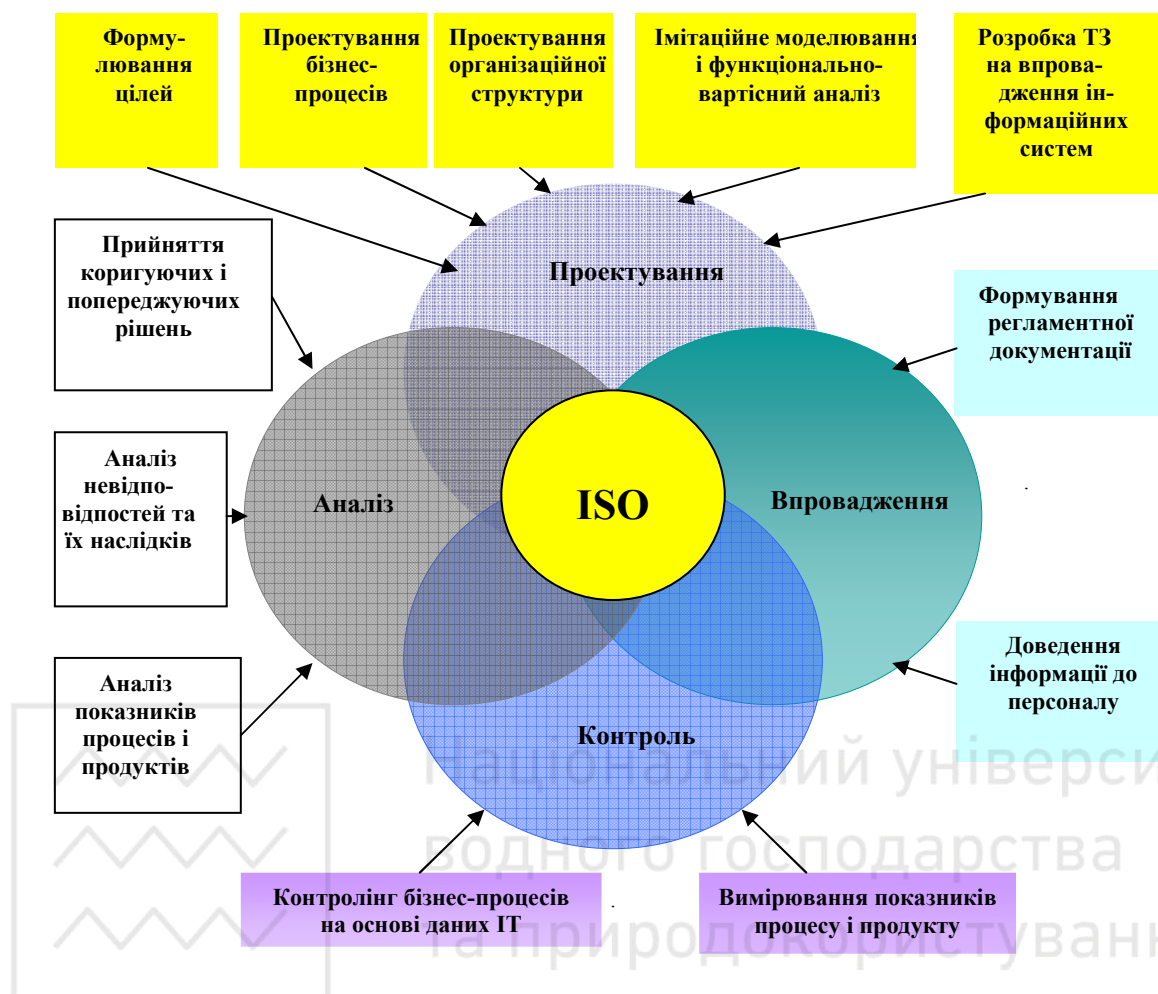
Формулювання цілей

Проектування бізнес-процесів

Проектування організаційної структури

Імітаційне моделювання і функціонально-вартісний аналіз

Розробка ТЗ на впровадження інформаційних систем

Прийняття коригуючих і попереджуючих рішень

Проектування

Формування регламентної документації

Аналіз невідповідностей та їх наслідків

Аналіз

ISO

Впровадження

Доведення інформації до персоналу

Аналіз показників процесів і продуктів

Контроль

Контролінг бізнес-процесів на основі даних ІТ

Вимірювання показників процесу і продукту

Національний університет водного господарства та природокористування